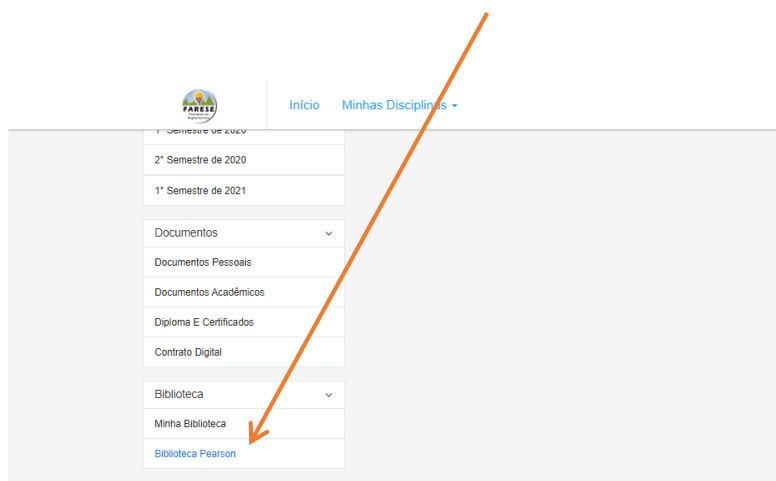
FARESE

Início
Minhas Disciplinas

1° Semestre de 2020
2° Semestre de 2020
1° Semestre de 2021

Documentos
Documentos Pessoais
Documentos Acadêmicos
Diploma E Certificados
Contrato Digital

Biblioteca
Minha Biblioteca
Biblioteca Pearson